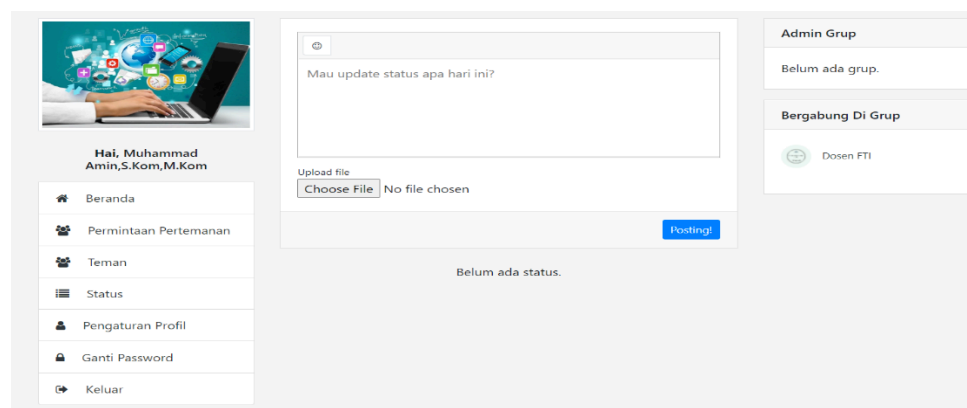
Hai, Muhammad Amin,S.Kom,M.Kom

Beranda

Permintaan Pertemanan

Teman

Status

Pengaturan Profil

Ganti Password

Keluar

Mau update status apa hari ini?

Upload file

Choose File No file chosen

Posting!

Belum ada status.

Admin Grup

Belum ada grup.

Bergabung Di Grup

Dosen FTI